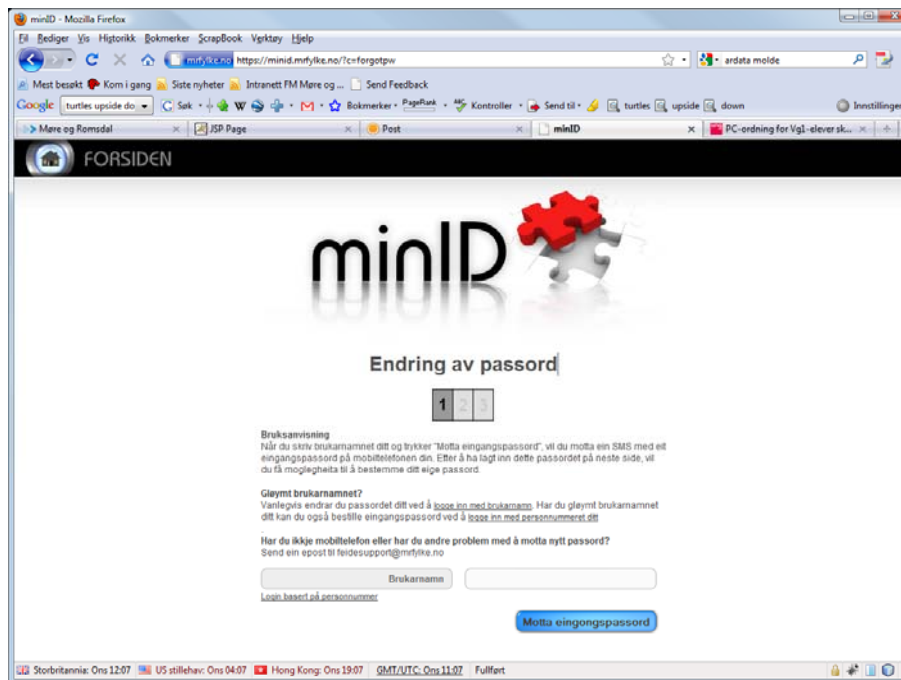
minID - Mozilla Firefox

Fil Rediger Vis Historikk Bokmerker ScrapBook Verktøy Hjelp

mrfylke.no https://minid.mrfylke.no/?c=forgotpw

ardata molde

Mest besøkt Kom i gang Siste nyheter Intranett FM Møre og ... Send Feedback

Google turtles upside do Søk Bokmerker PageRank Kontroller Send til turtles upside down Innstillinger

Møre og Romsdal | JSP Page | Post | minID | PC-ordning for Vg1-elever sk...

FORSIDEN

minID

Endring av passord

1 2 3

Bruksanvisning
Når du skriv brukarnamnet ditt og trykker "Motta eingangspassord", vil du motta ein SMS med eit eingangspassord på mobiltelefonen din. Etter å ha lagt inn dette passordet på neste side, vil du få moglegheita til å bestemme ditt eige passord.

Gløymt brukarnamnet?
Vanlegvis endrar du passordet ditt ved å logge inn med brukarnamn. Har du gløymt brukarnamnet ditt kan du også bestille eingangspassord ved å logge inn med personnummeret ditt

Har du ikkje mobiltelefon eller har du andre problem med å motta nytt passord?
Send ein epost til feidesupport@mrfylke.no

Brukarnamn

Login basert på personnummer

Motta eingongspassord

Storbritannia: Ons 12:07 US stillehav: Ons 04:07 Hong Kong: Ons 19:07 GMT/UTC: Ons 11:07 Fullført